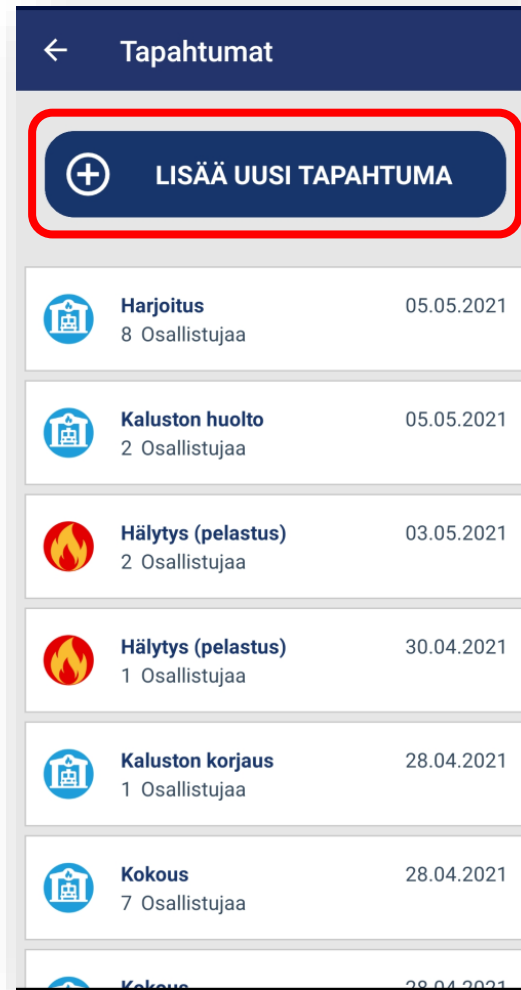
← Tapahtumat

LISÄÄ UUSI TAPAHTUMA

Harjoitus
8 Osallistujaa
05.05.2021

Kaluston huolto
2 Osallistujaa
05.05.2021

Hälytys (pelastus)
2 Osallistujaa
03.05.2021

Hälytys (pelastus)
1 Osallistujaa
30.04.2021

Kaluston korjaus
1 Osallistujaa
28.04.2021

Kokous
7 Osallistujaa
28.04.2021

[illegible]
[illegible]